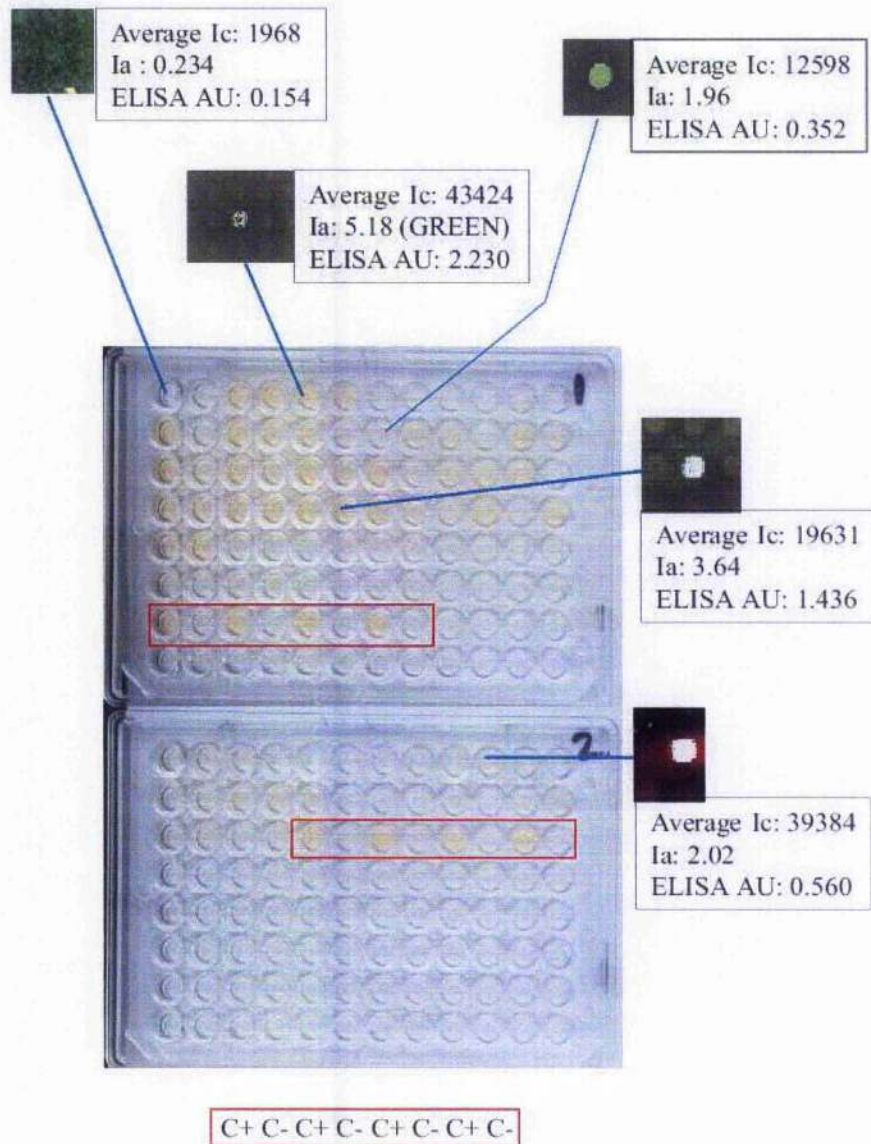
Average Ic: 1968
Ia : 0.234
ELISA AU: 0.154

Average Ic: 12598
Ia: 1.96
ELISA AU: 0.352

Average Ic: 43424
Ia: 5.18 (GREEN)
ELISA AU: 2.230

1

Average Ic: 19631
Ia: 3.64
ELISA AU: 1.436

2

Average Ic: 39384
Ia: 2.02
ELISA AU: 0.560

C+ C- C+ C- C+ C- C+ C-